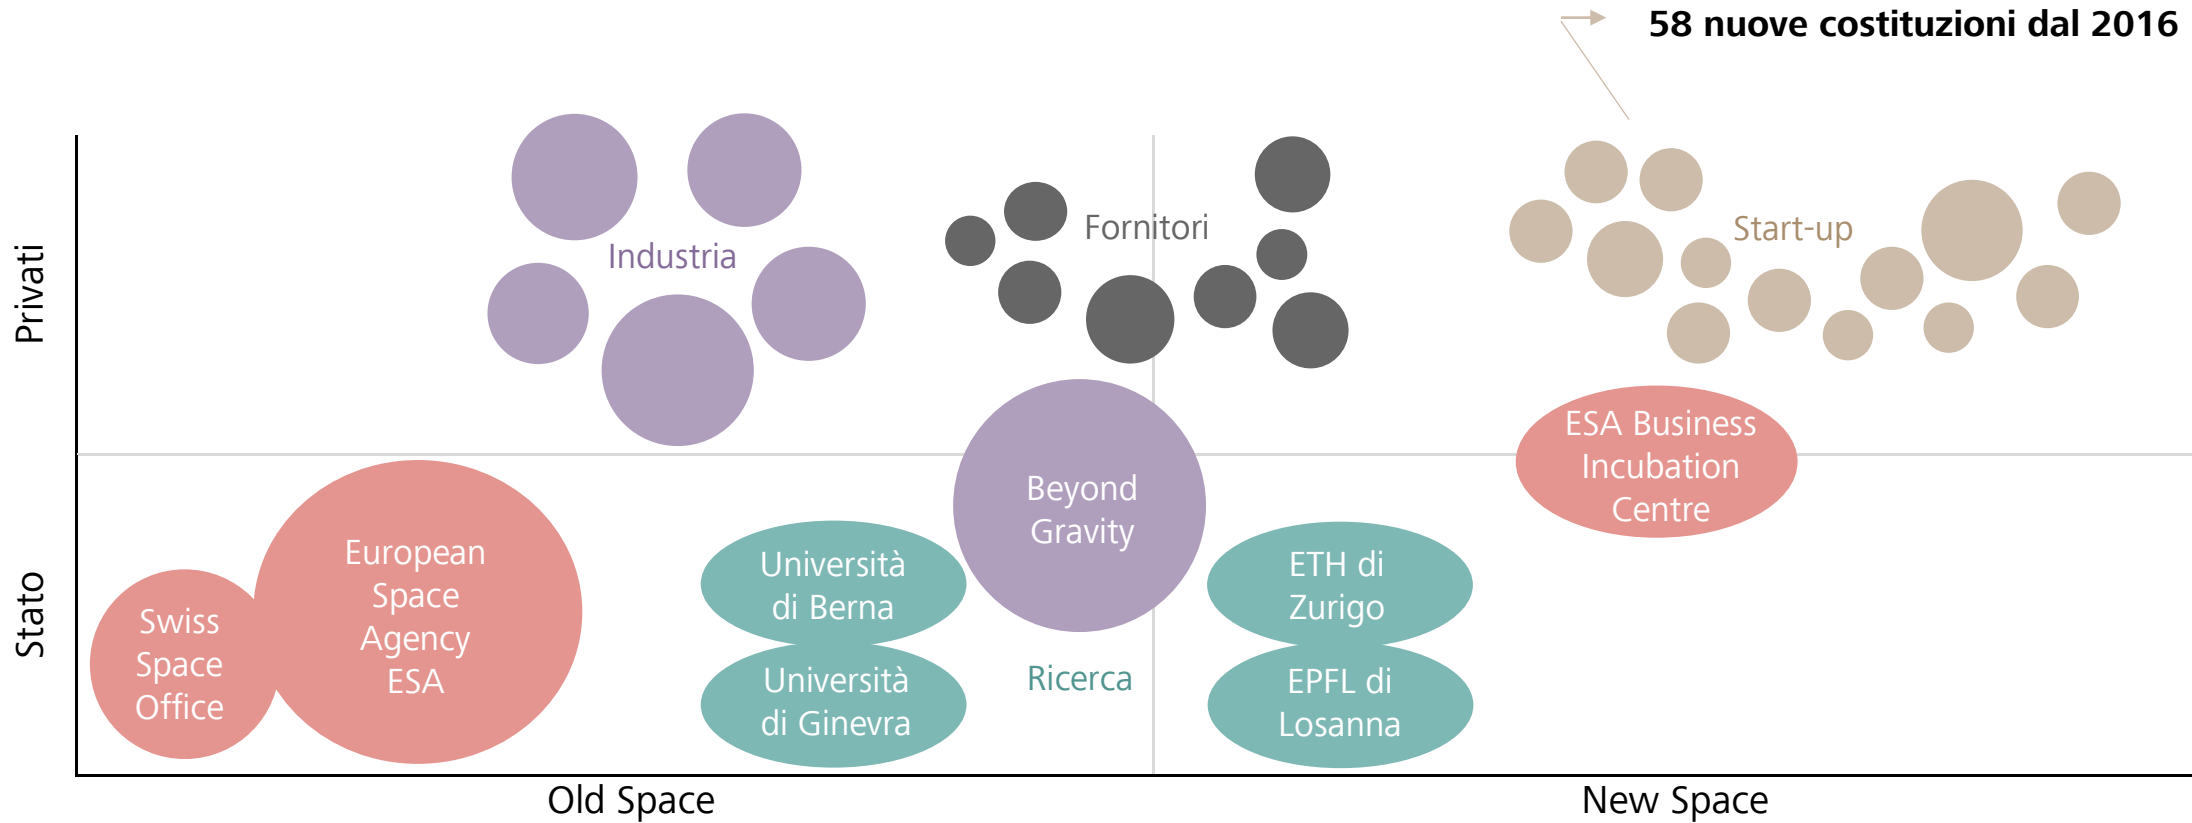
58 nuove costituzioni dal 2016

Privati

Stato

Industria

Fornitori

Start-up

ESA Business Incubation Centre

Beyond Gravity

Swiss Space Office

European Space Agency ESA

Università di Berna

Università di Ginevra

Ricerca

ETH di Zurigo

EPFL di Losanna

Old Space

New Space